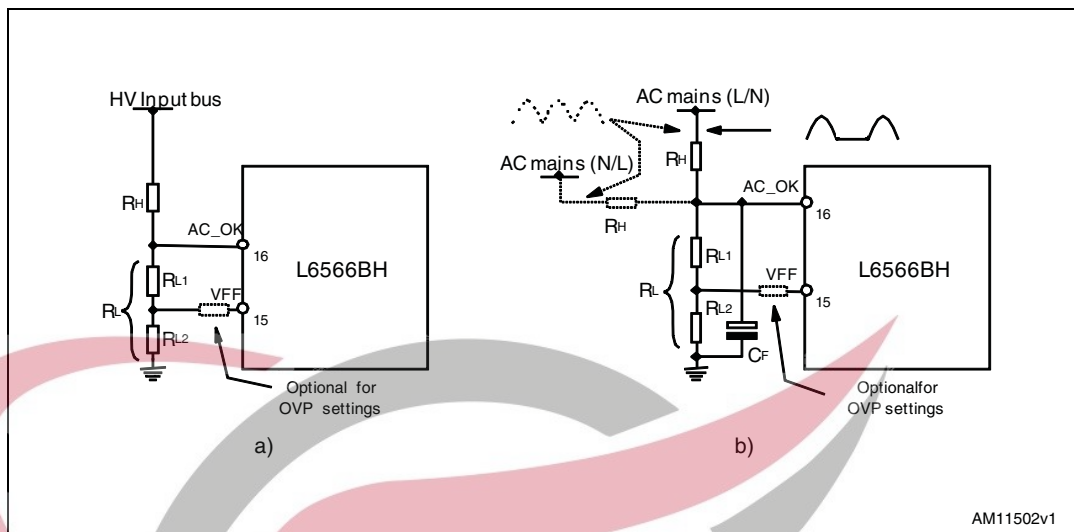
HV Input bus

$R_H$

AC_OK

16

L6566BH

$R_{L1}$

$R_L$

VFF

15

$R_{L2}$

Optional for OVP settings

a)

AC mains (L/N)

AC mains (N/L)

$R_H$

$R_H$

AC_OK

16

$R_{L1}$

VFF

L6566BH

$R_L$

15

$R_{L2}$

$C_F$

Optionalfor OVP settings

b)

AM11502v1